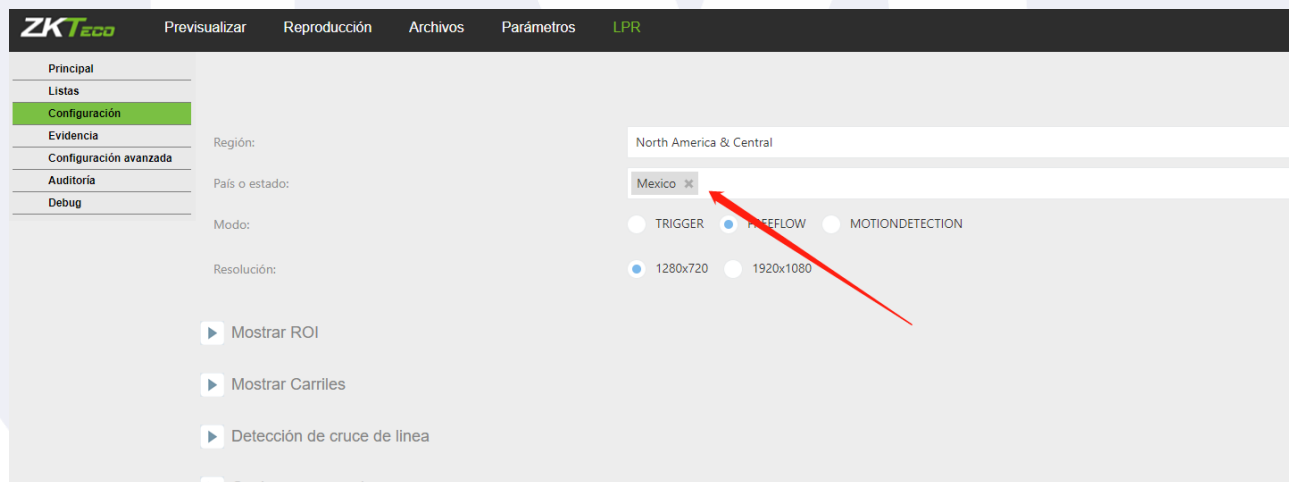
ZKTeco Previsualizar Reproducción Archivos Parámetros LPR

Principal
Listas
Configuración
Evidencia
Configuración avanzada
Auditoría
Debug

Región: North America & Central
País o estado: Mexico ×
Modo: TRIGGER FREEFLOW MOTIONDETECTION
Resolución: 1280x720 1920x1080

Mostrar ROI

Mostrar Carriles

Detección de cruce de linea

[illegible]